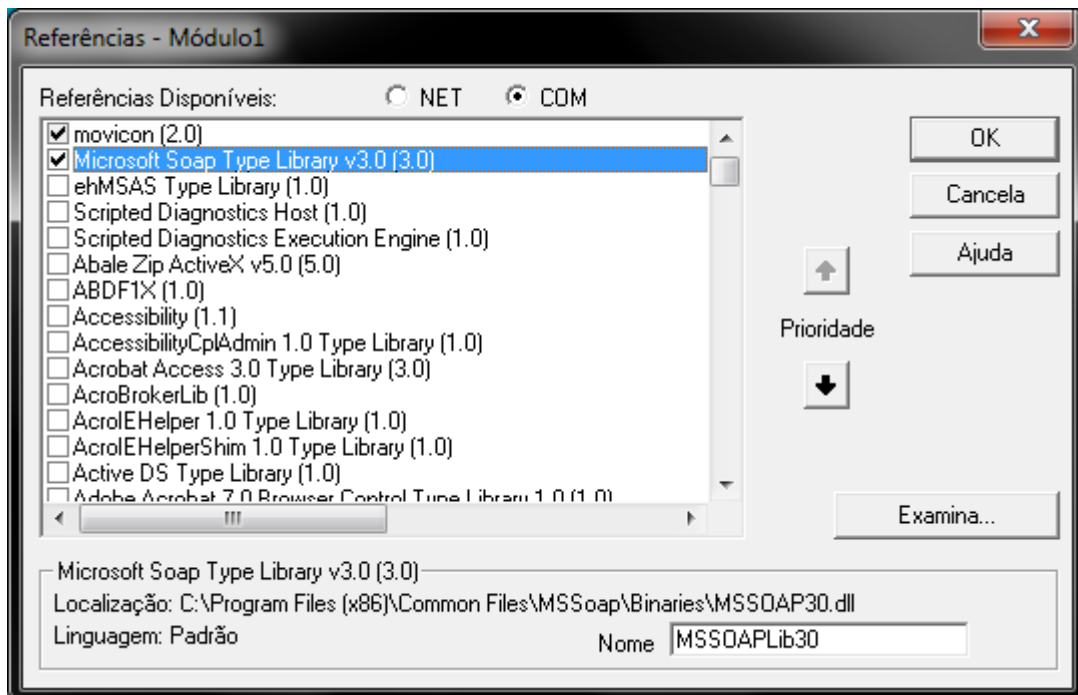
Referências - Módulo1

Referências Disponíveis: NET COM

movicon (2.0)
Microsoft Soap Type Library v3.0 (3.0)
ehMSAS Type Library (1.0)
Scripted Diagnostics Host (1.0)
Scripted Diagnostics Execution Engine (1.0)
Abale Zip ActiveX v5.0 (5.0)
ABDF1X (1.0)
Accessibility (1.1)
AccessibilityCplAdmin 1.0 Type Library (1.0)
Acrobat Access 3.0 Type Library (3.0)
AcroBrokerLib (1.0)
AcroIEHelper 1.0 Type Library (1.0)
AcroIEHelperShim 1.0 Type Library (1.0)
Active DS Type Library (1.0)
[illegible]

OK
Cancela
Ajuda
Prioridade
Examina...

Microsoft Soap Type Library v3.0 (3.0)
Localização: C:\Program Files (x86)\Common Files\MSSoap\Binaries\MSSOAP30.dll
Linguagem: Padrão
Nome MSSOAPLib30